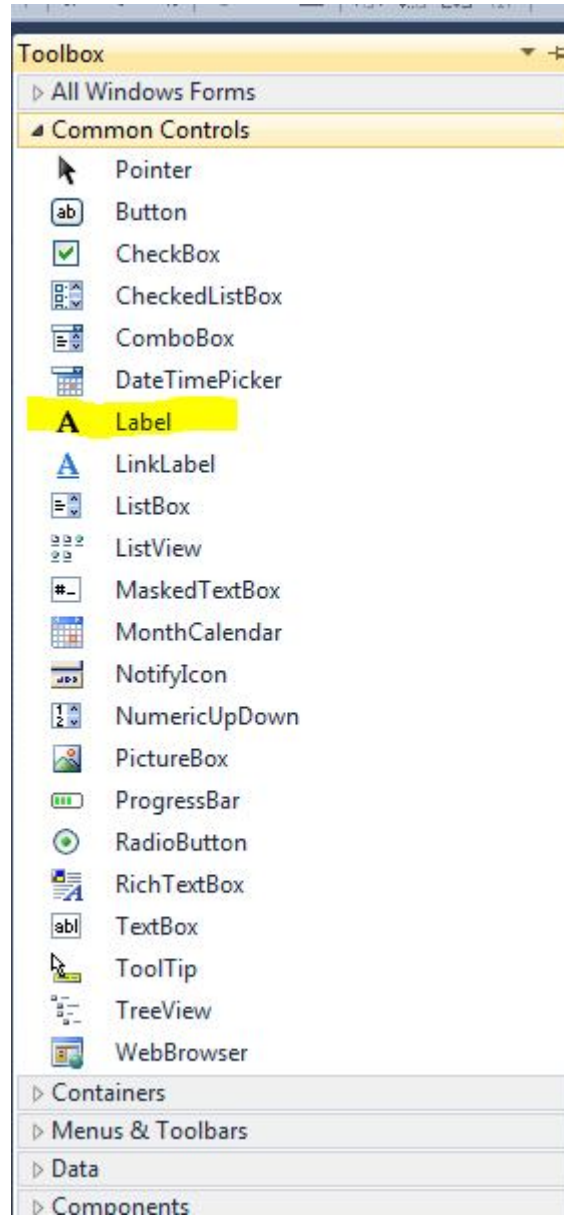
Toolbox
▷ All Windows Forms
◢ Common Controls
Pointer
ab Button
CheckBox
CheckedListBox
ComboBox
DateTimePicker
A Label
A LinkLabel
ListBox
ListView
#_ MaskedTextBox
MonthCalendar
NotifyIcon
NumericUpDown
PictureBox
ProgressBar
RadioButton
RichTextBox
abl TextBox
ToolTip
TreeView
WebBrowser
▷ Containers
▷ Menus & Toolbars
▷ Data
▷ Components